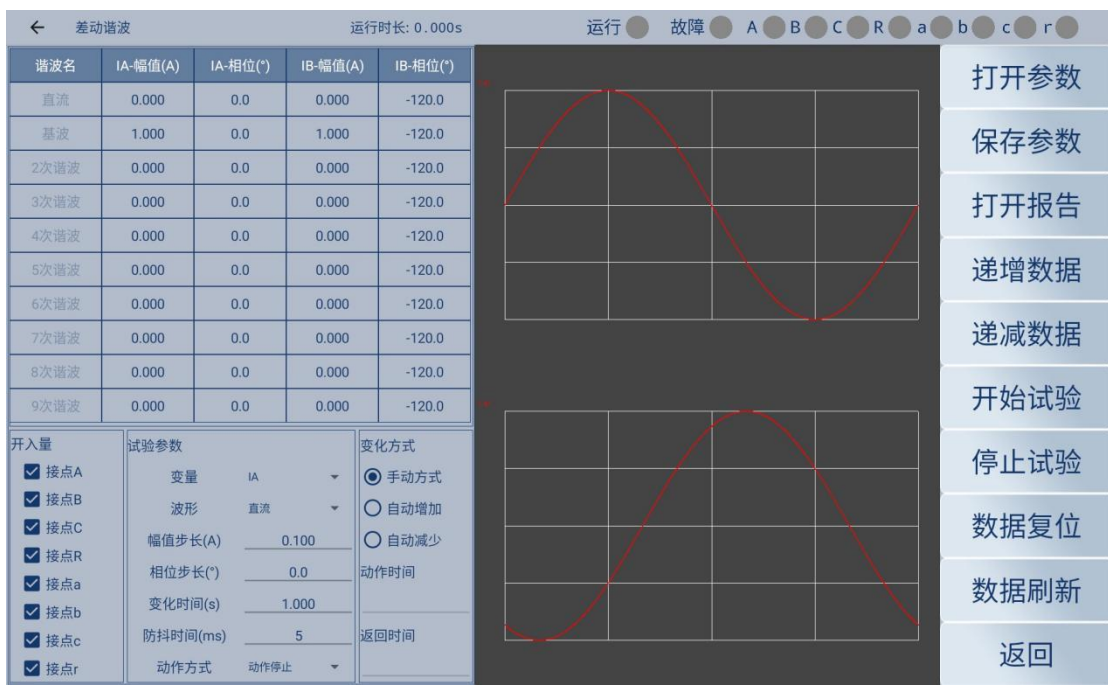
← 差动谐波 运行时长: 0.000s 运行 故障 A B C R a b c r

| 谐波名 | IA-幅值(A) | IA-相位(°) | IB-幅值(A) | IB-相位(°) |
|---|---|---|---|---|
| 直流 | 0.000 | 0.0 | 0.000 | -120.0 |
| 基波 | 1.000 | 0.0 | 1.000 | -120.0 |
| 2次谐波 | 0.000 | 0.0 | 0.000 | -120.0 |
| 3次谐波 | 0.000 | 0.0 | 0.000 | -120.0 |
| 4次谐波 | 0.000 | 0.0 | 0.000 | -120.0 |
| 5次谐波 | 0.000 | 0.0 | 0.000 | -120.0 |
| 6次谐波 | 0.000 | 0.0 | 0.000 | -120.0 |
| 7次谐波 | 0.000 | 0.0 | 0.000 | -120.0 |
| 8次谐波 | 0.000 | 0.0 | 0.000 | -120.0 |
| 9次谐波 | 0.000 | 0.0 | 0.000 | -120.0 |

开入量
接点A
接点B
接点C
接点R
接点a
接点b
接点c
接点r

试验参数
变量 IA
波形 直流
幅值步长(A) 0.100
相位步长(°) 0.0
变化时间(s) 1.000
防抖时间(ms) 5
动作方式 动作停止

变化方式
手动方式
自动增加
自动减少
动作时间
返回时间

打开参数
保存参数
打开报告
递增数据
递减数据
开始试验
停止试验
数据复位
数据刷新
返回